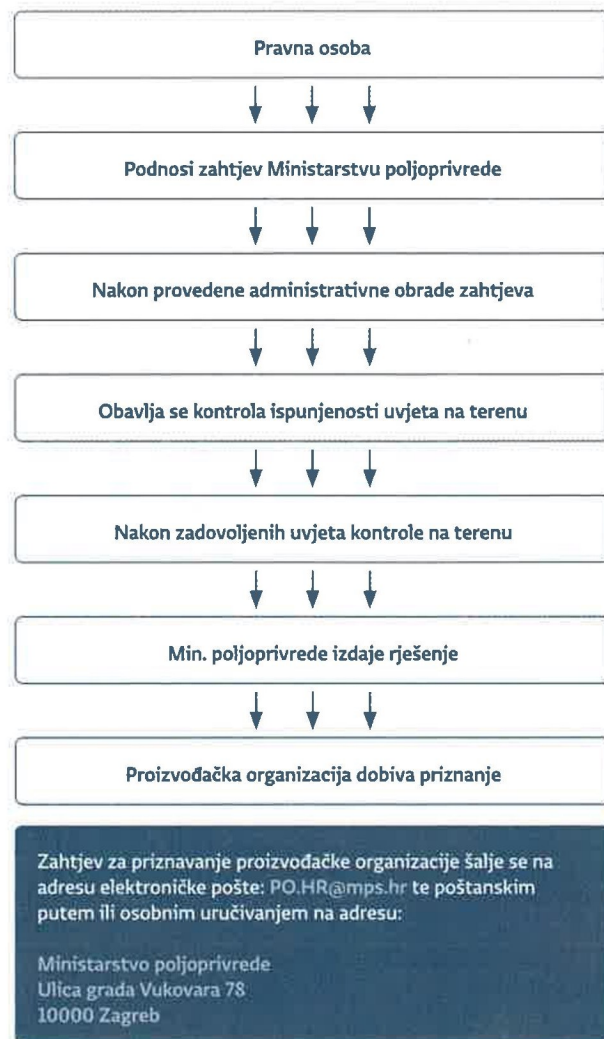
Pravna osoba

Podnosi zahtjev Ministarstvu poljoprivrede

Nakon provedene administrativne obrade zahtjeva

Obavlja se kontrola ispunjenosti uvjeta na terenu

Nakon zadovoljenih uvjeta kontrole na terenu

Min. poljoprivrede izdaje rješenje

Proizvođačka organizacija dobiva priznanje

Zahtjev za priznavanje proizvođačke organizacije šalje se na adresu elektroničke pošte: PO.HR@mps.hr te poštanskim putem ili osobnim uručivanjem na adresu:

Ministarstvo poljoprivrede
Ulica grada Vukovara 78
10000 Zagreb